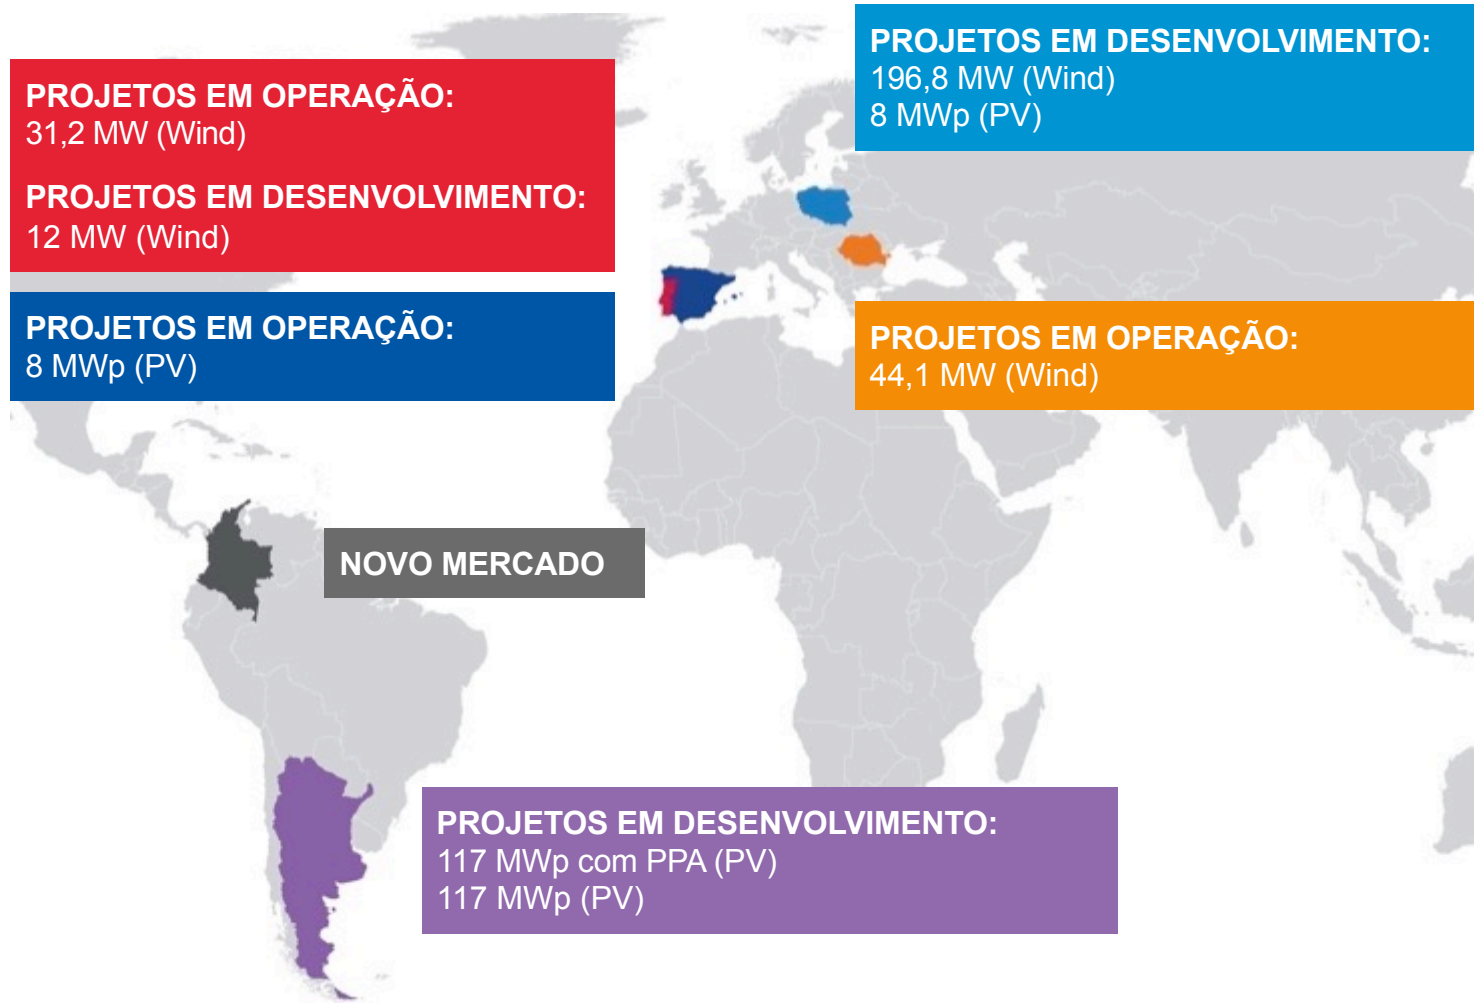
PROJETOS EM OPERAÇÃO:
31,2 MW (Wind)

PROJETOS EM DESENVOLVIMENTO:
12 MW (Wind)

PROJETOS EM DESENVOLVIMENTO:
196,8 MW (Wind)
8 MWp (PV)

PROJETOS EM OPERAÇÃO:
8 MWp (PV)

PROJETOS EM OPERAÇÃO:
44,1 MW (Wind)

NOVO MERCADO

PROJETOS EM DESENVOLVIMENTO:
117 MWp com PPA (PV)
117 MWp (PV)